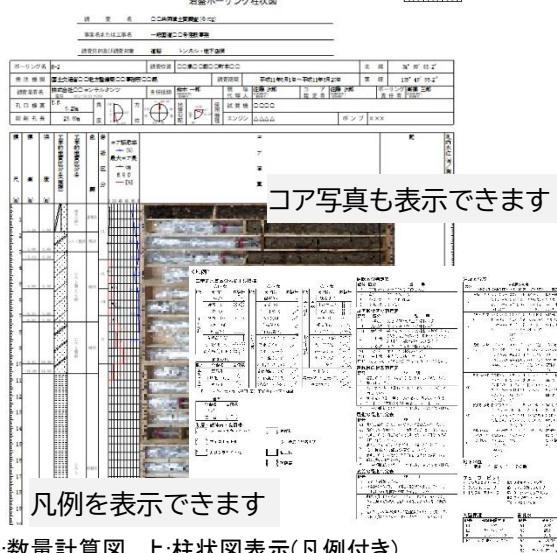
岩盤ボーリング柱状図

調査名 ○○共同建設事業(○○)

事業名または工事名 一般国道○○号道路事業

調査目的及び調査対象 道路 トンネル・地下道路

ボーリング名 B-2
調査位置 ○○県○○郡○○町字○○

コア写真も表示できます

凡例を表示できます

:数量計算図 上:柱状図表示(凡例付き)